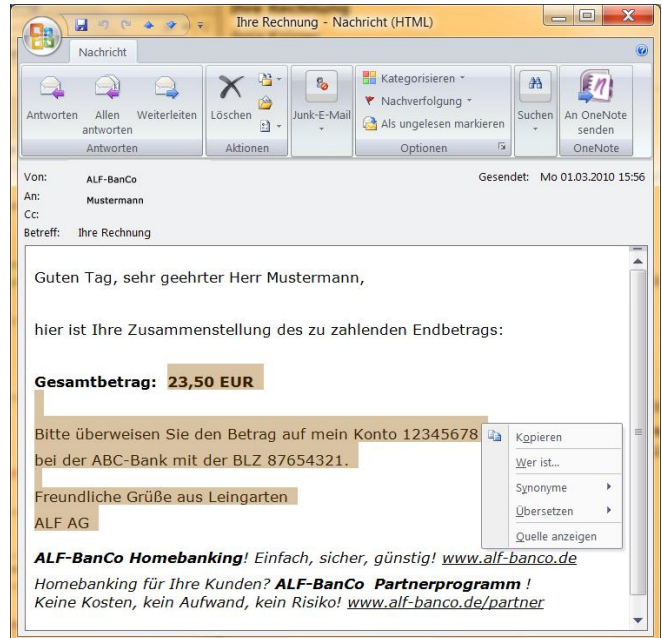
Ihre Rechnung - Nachricht (HTML)

Nachricht

Antworten
Allen antworten
Weiterleiten
Antworten
Löschen
Aktionen
Junk-E-Mail
Kategorisieren
Nachverfolgung
Als ungelesen markieren
Optionen
Suchen
An OneNote senden
OneNote

Von: ALF-BanCo
An: Mustermann
Cc:
Betreff: Ihre Rechnung
Gesendet: Mo 01.03.2010 15:56

Guten Tag, sehr geehrter Herr Mustermann,

hier ist Ihre Zusammenstellung des zu zahlenden Endbetrags:

**Gesamtbetrag: 23,50 EUR**

Bitte überweisen Sie den Betrag auf mein Konto 12345678 bei der ABC-Bank mit der BLZ 87654321.

Freundliche Grüße aus Leingarten
ALF AG

Kopieren
Wer ist...
Synonyme
Übersetzen
Quelle anzeigen

***ALF-BanCo Homebanking***! Einfach, sicher, günstig! www.alf-banco.de
*Homebanking für Ihre Kunden? **ALF-BanCo Partnerprogramm** !*
*Keine Kosten, kein Aufwand, kein Risiko!* www.alf-banco.de/partner